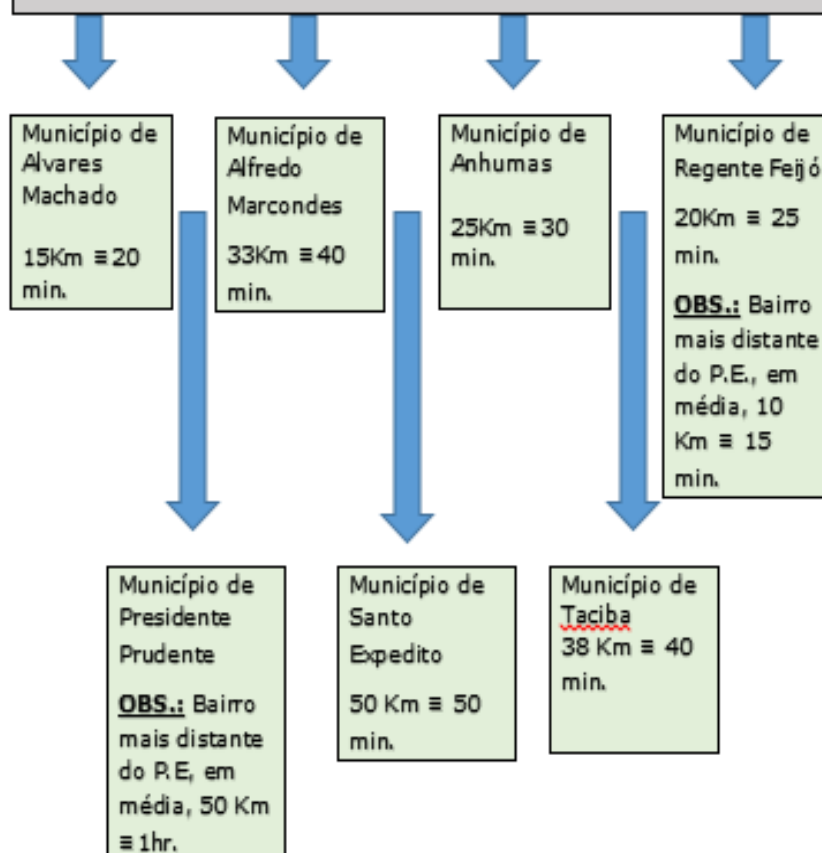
Município de Alvares Machado

15Km ≡ 20 min.

Município de Alfredo Marcondes

33Km ≡ 40 min.

Município de Anhumas

25Km ≡ 30 min.

Município de Regente Feijó

20Km ≡ 25 min.

**OBS.:** Bairro mais distante do P.E., em média, 10 Km ≡ 15 min.

Município de Presidente Prudente

**OBS.:** Bairro mais distante do P.E, em média, 50 Km ≡ 1hr.

Município de Santo Expedito

50 Km ≡ 50 min.

Município de Taciba
38 Km ≡ 40 min.